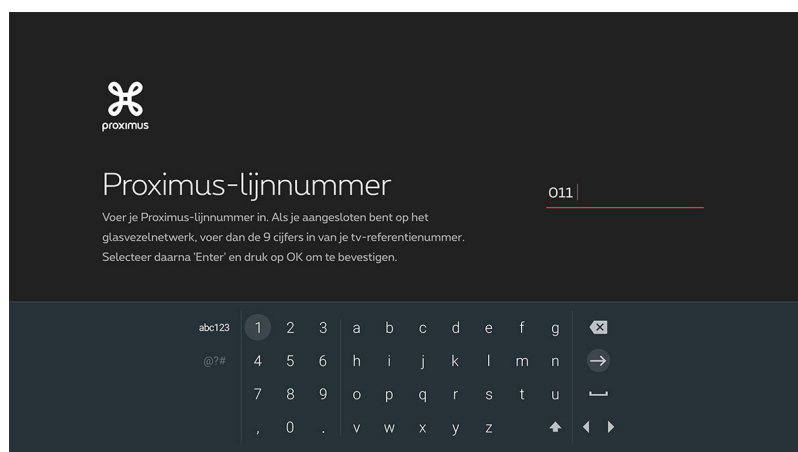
proximus

Proximus-lijnnummer

Voer je Proximus-lijnnummer in. Als je aangesloten bent op het glasvezelnetwerk, voer dan de 9 cijfers in van je tv-referentienummer. Selecteer daarna 'Enter' en druk op OK om te bevestigen.

011

abc123 1 2 3 a b c d e f g
@?# 4 5 6 h i j k l m n
7 8 9 o p q r s t u
, 0 . v w x y z